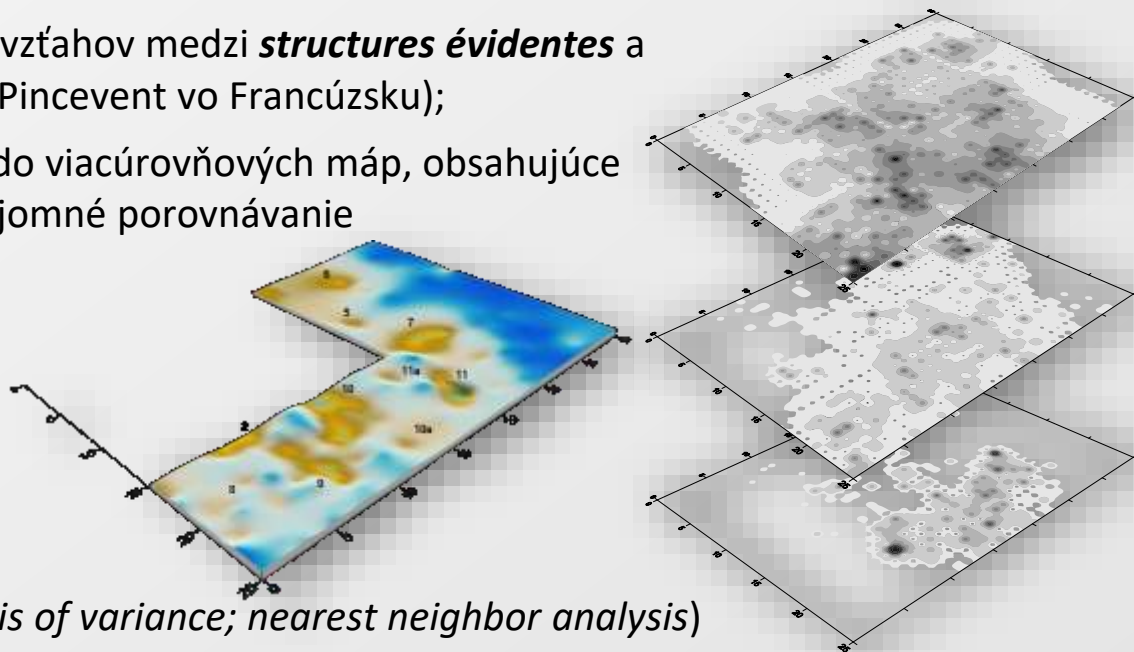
vzťahov medzi ***structures évidentes*** a Pincevent vo Francúzsku);

do viacúrovňových máp, obsahujúce jomné porovnávanie

8

5

7

11a

11

10

2

10a

3

9

*is of variance; nearest neighbor analysis*)